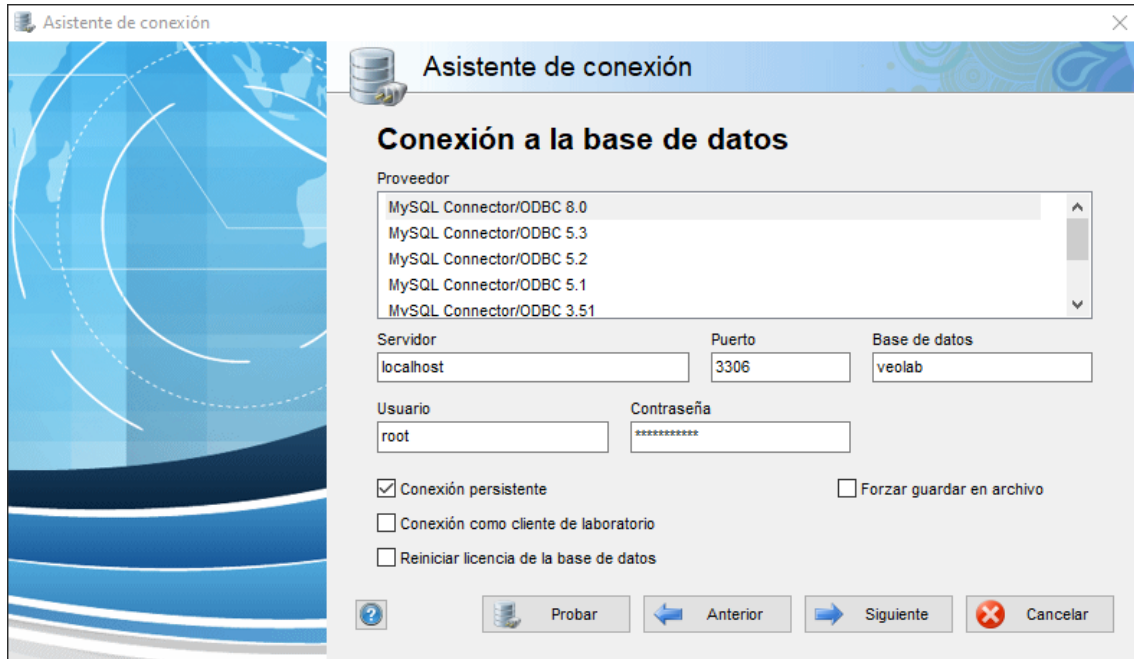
Asistente de conexión

Asistente de conexión

Conexión a la base de datos

Proveedor

MySQL Connector/ODBC 8.0
MySQL Connector/ODBC 5.3
MySQL Connector/ODBC 5.2
MySQL Connector/ODBC 5.1
MySQL Connector/ODBC 3.51

Servidor
localhost

Puerto
3306

Base de datos
veolab

Usuario
root

Contraseña
***********

Conexión persistente

Forzar guardar en archivo

Conexión como cliente de laboratorio

Reiniciar licencia de la base de datos

Probar

Anterior

Siguiente

Cancelar